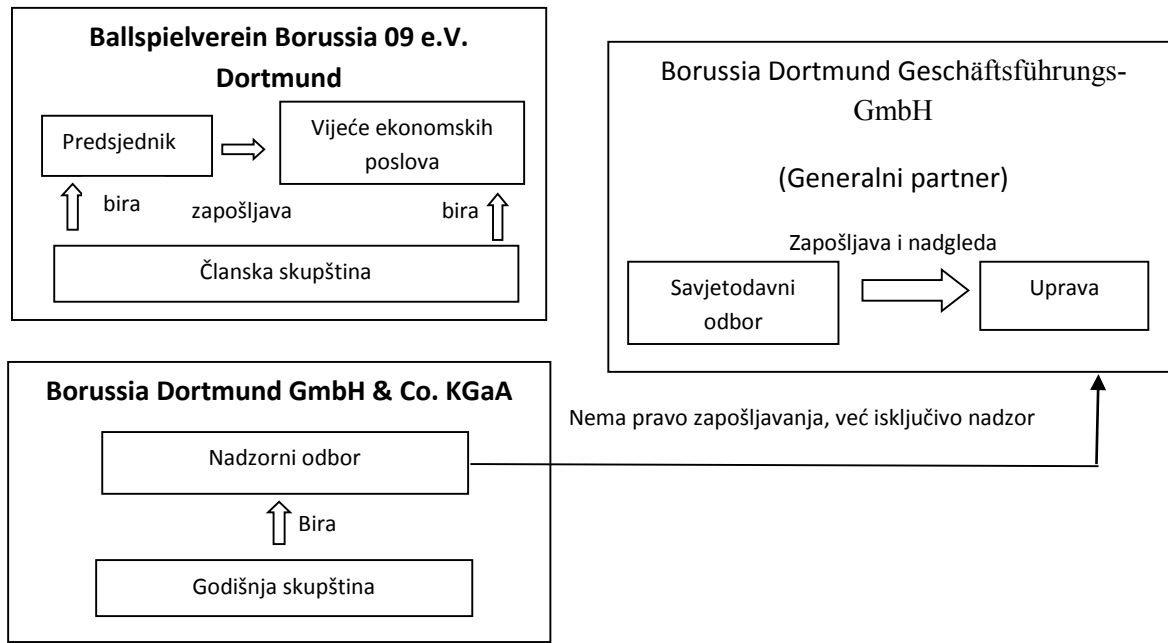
Ballspielverein Borussia 09 e.V. Dortmund

Predsjednik

Vijeće ekonomskih poslova

bira

zapošljava

bira

Članska skupština

Borussia Dortmund Geschäftsführungs-GmbH

(Generalni partner)

Zapošljava i nadgleda

Savjetodavni odbor

Uprava

Borussia Dortmund GmbH & Co. KGaA

Nemа pravo zapošljavanja, već isključivo nadzor

Nadzorni odbor

Bira

Godišnja skupština